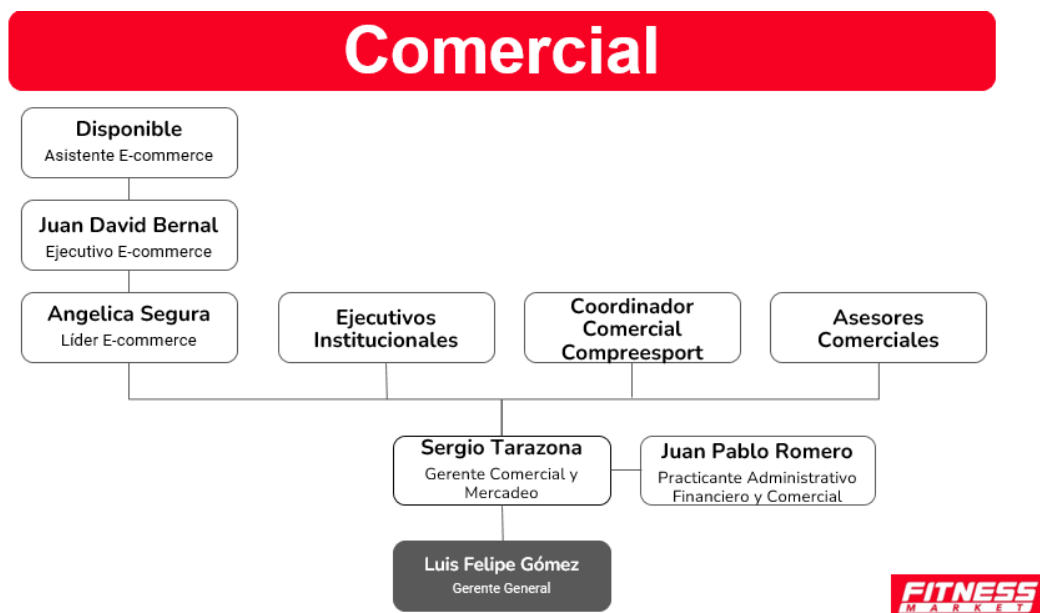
Comercial

Disponible
Asistente E-commerce

Juan David Bernal
Ejecutivo E-commerce

Angelica Segura
Líder E-commerce

Ejecutivos Institucionales

Coordinador Comercial Compreesport

Asesores Comerciales

Sergio Tarazona
Gerente Comercial y Mercadeo

Juan Pablo Romero
Practicante Administrativo Financiero y Comercial

Luis Felipe Gómez
Gerente General

FITNESS MARKET